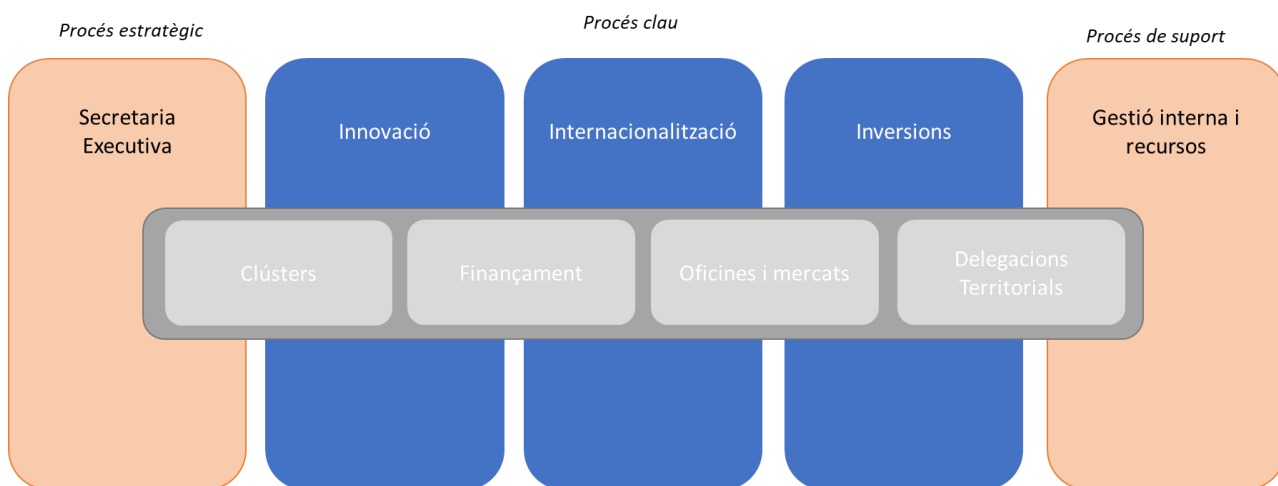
Procés estratègic

Procés clau

Procés de suport

Secretaria Executiva

Innovació

Internacionalització

Inversions

Gestió interna i recursos

Clústers

Finançament

Oficines i mercats

Delegacions Territorials